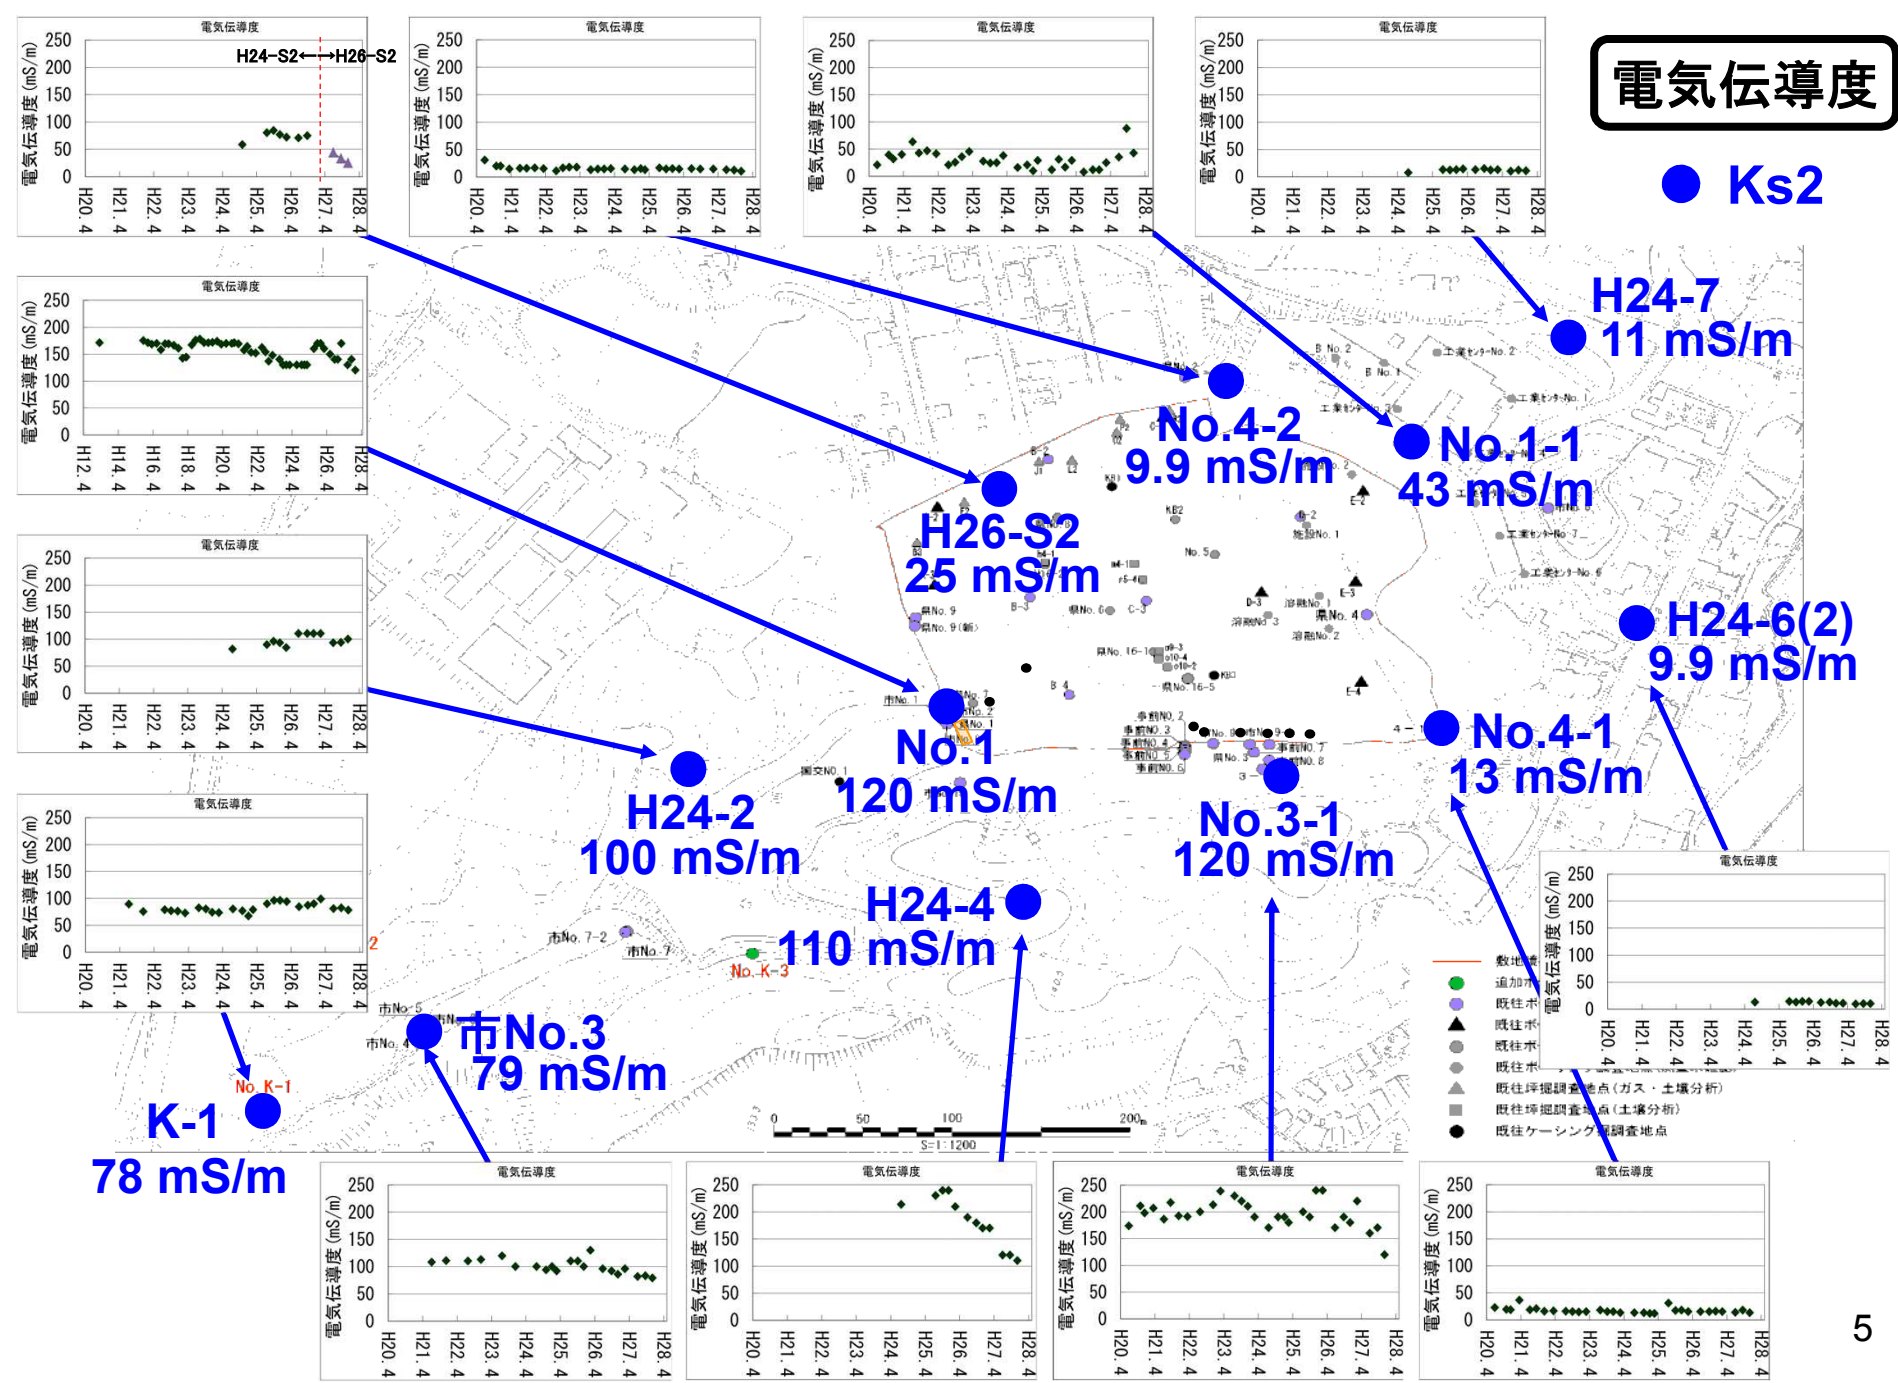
電気伝導度

Ks2

電気伝導度
H24-S2←→H26-S2
電気伝導度 (mS/m)
250
200
150
100
50
0
H20.4 H21.4 H22.4 H23.4 H24.4 H25.4 H26.4 H27.4 H28.4

電気伝導度
電気伝導度 (mS/m)
250
200
150
100
50
0
H20.4 H21.4 H22.4 H23.4 H24.4 H25.4 H26.4 H27.4 H28.4

電気伝導度
電気伝導度 (mS/m)
250
200
150
100
50
0
H20.4 H21.4 H22.4 H23.4 H24.4 H25.4 H26.4 H27.4 H28.4

電気伝導度
電気伝導度 (mS/m)
250
200
150
100
50
0
H20.4 H21.4 H22.4 H23.4 H24.4 H25.4 H26.4 H27.4 H28.4

電気伝導度
電気伝導度 (mS/m)
250
200
150
100
50
0
H12.4 H14.4 H16.4 H18.4 H20.4 H22.4 H24.4 H26.4 H28.4

電気伝導度
電気伝導度 (mS/m)
250
200
150
100
50
0
H20.4 H21.4 H22.4 H23.4 H24.4 H25.4 H26.4 H27.4 H28.4

電気伝導度
電気伝導度 (mS/m)
250
200
150
100
50
0
H20.4 H21.4 H22.4 H23.4 H24.4 H25.4 H26.4 H27.4 H28.4

H24-7
11 mS/m

No.4-2
9.9 mS/m

No.1-1
43 mS/m

H26-S2
25 mS/m

H24-6(2)
9.9 mS/m

No.1
120 mS/m

No.4-1
13 mS/m

H24-2
100 mS/m

No.3-1
120 mS/m

H24-4
110 mS/m

市No.3
79 mS/m

K-1
78 mS/m

No. K-1
No. K-3
市No. 7-2
市No. 7
市No. 5
市No. 4
市No. 1
国交NO. 1

0 50 100 200m
S=1:1200

敷地境
追加ボ
既往ボ
既往ボ
既往ボ
既往ボ
既往ボ
既往坪掘調査地点（ガス・土壌分析）
既往坪掘調査地点（土壌分析）
既往ケーシング調査地点

電気伝導度
電気伝導度 (mS/m)
250
200
150
100
50
0
H20.4 H21.4 H22.4 H23.4 H24.4 H25.4 H26.4 H27.4 H28.4

電気伝導度
電気伝導度 (mS/m)
250
200
150
100
50
0
H20.4 H21.4 H22.4 H23.4 H24.4 H25.4 H26.4 H27.4 H28.4

電気伝導度
電気伝導度 (mS/m)
250
200
150
100
50
0
H20.4 H21.4 H22.4 H23.4 H24.4 H25.4 H26.4 H27.4 H28.4

電気伝導度
電気伝導度 (mS/m)
250
200
150
100
50
0
H20.4 H21.4 H22.4 H23.4 H24.4 H25.4 H26.4 H27.4 H28.4

電気伝導度
電気伝導度 (mS/m)
250
200
150
100
50
0
H20.4 H21.4 H22.4 H23.4 H24.4 H25.4 H26.4 H27.4 H28.4

5